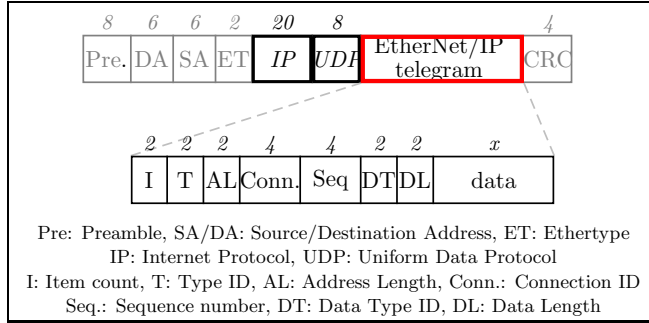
| 8 | 6 | 6 | 2 | 20 | 8 | | 4 |
|---|---|---|---|---|---|---|---|
| Pre. | DA | SA | ET | IP | UDP | EtherNet/IP telegram | CRC |

| 2 | 2 | 2 | 4 | 4 | 2 | 2 | x |
|---|---|---|---|---|---|---|---|
| I | T | AL | Conn. | Seq | DT | DL | data |

Pre: Preamble, SA/DA: Source/Destination Address, ET: Ethertype
IP: Internet Protocol, UDP: Uniform Data Protocol
I: Item count, T: Type ID, AL: Address Length, Conn.: Connection ID
Seq.: Sequence number, DT: Data Type ID, DL: Data Length